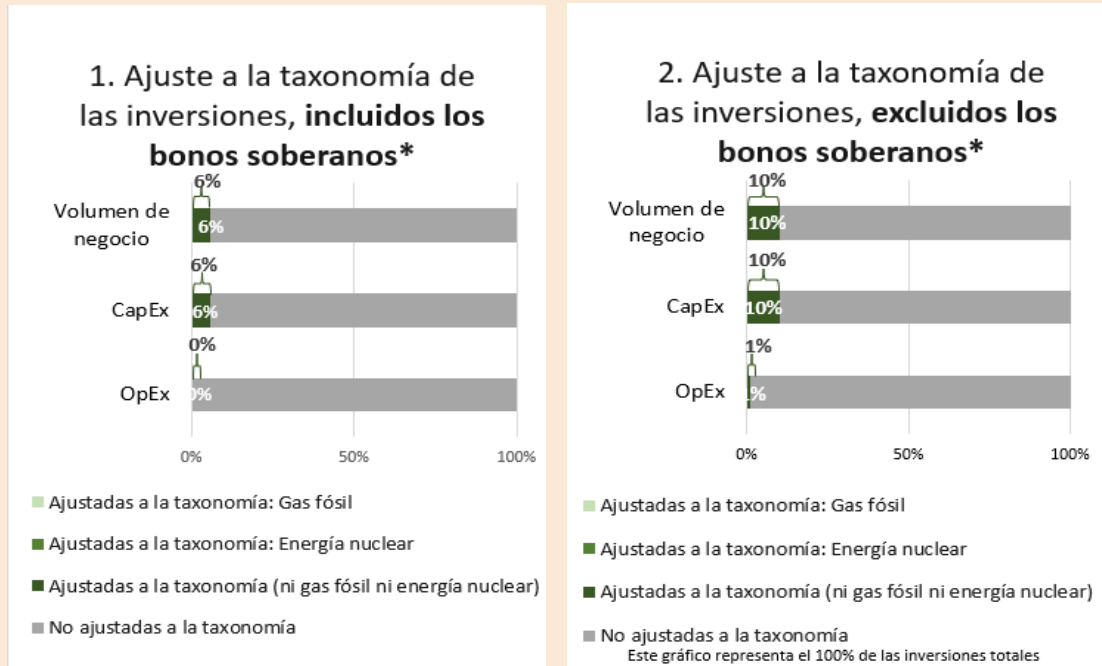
1. Ajuste a la taxonomía de las inversiones, **incluidos los bonos soberanos***

6%

Volumen de negocio 6%

6%

CapEx 6%

0%

OpEx 0%

0% 50% 100%

Ajustadas a la taxonomía: Gas fósil

Ajustadas a la taxonomía: Energía nuclear

Ajustadas a la taxonomía (ni gas fósil ni energía nuclear)

No ajustadas a la taxonomía

2. Ajuste a la taxonomía de las inversiones, **excluidos los bonos soberanos***

10%

Volumen de negocio 10%

10%

CapEx 10%

1%

OpEx 1%

0% 50% 100%

Ajustadas a la taxonomía: Gas fósil

Ajustadas a la taxonomía: Energía nuclear

Ajustadas a la taxonomía (ni gas fósil ni energía nuclear)

No ajustadas a la taxonomía

Este gráfico representa el 100% de las inversiones totales